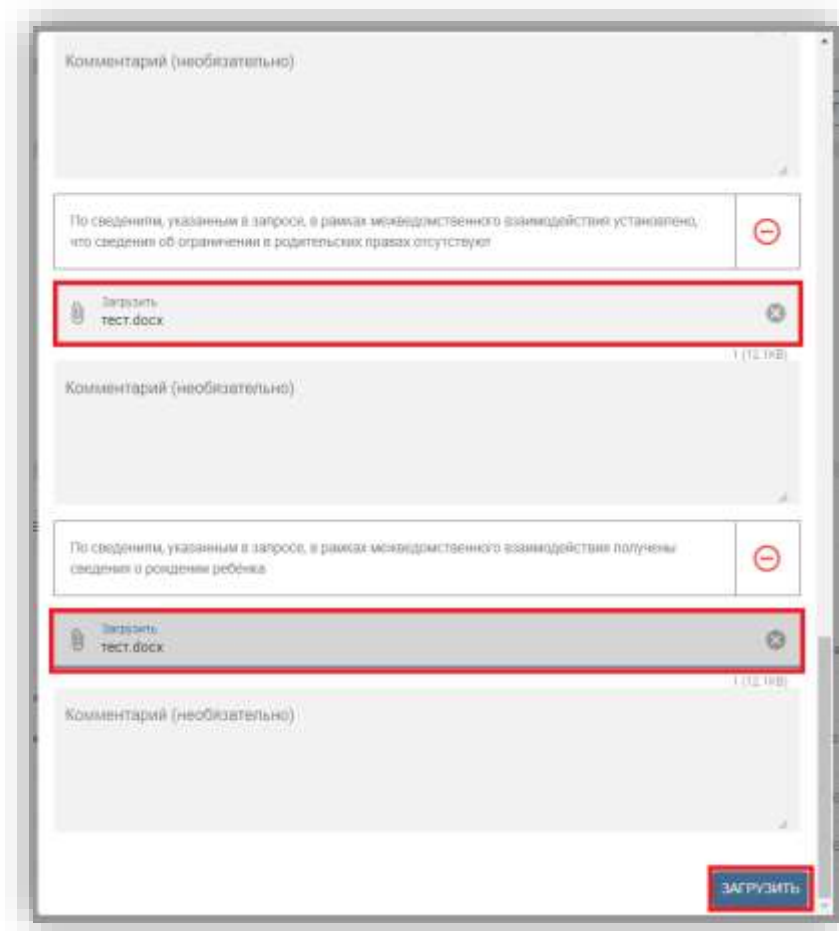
Комментарий (необязательно)

По сведениям, указанным в запросе, в рамках межведомственного взаимодействия установлено, что сведения об ограничении в родительских правах отсутствуют

Загрузить
тест.docx

1 (12.1KB)

Комментарий (необязательно)

По сведениям, указанным в запросе, в рамках межведомственного взаимодействия получены сведения о рождении ребёнка

Загрузить
тест.docx

1 (12.1KB)

Комментарий (необязательно)

ЗАГРУЗИТЬ